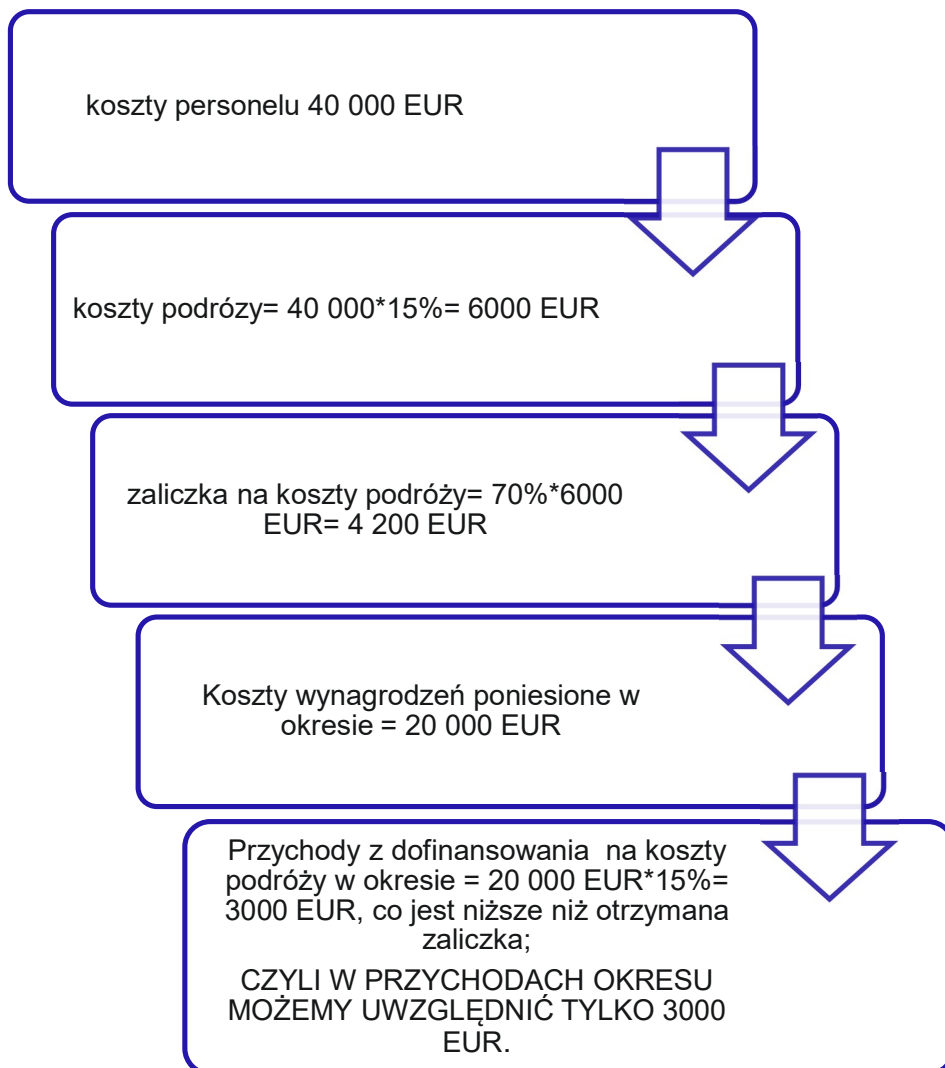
koszty personelu 40 000 EUR

koszty podrózy= 40 000*15%= 6000 EUR

zaliczka na koszty podróży= 70%*6000 EUR= 4 200 EUR

Koszty wynagrodzeń poniesione w okresie = 20 000 EUR

Przychody z dofinansowania na koszty podróży w okresie = 20 000 EUR*15%= 3000 EUR, co jest niższe niż otrzymana zaliczka;

CZYLI W PRZYCHODACH OKRESU MOŻEMY UWZGLĘDNIĆ TYLKO 3000 EUR.